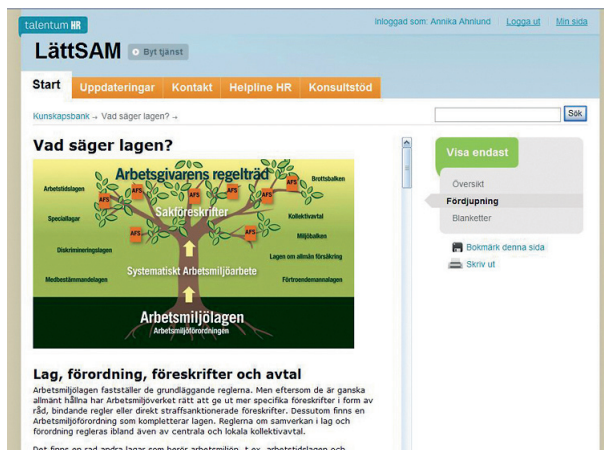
talentum HR

Inloggad som: Annika Ahnlund Logga ut Min sida

LättSAM Byt tjänst

Start Uppdateringar Kontakt Helpline HR Konsultstöd

Kunskapsbank → Vad säger lagen? →

Sök

Vad säger lagen?

Arbetsgivarens regelträd

Arbetstidslagen

Speciallagar

Diskrimineringslagen

Medbestämmandelagen

AFS

AFS

AFS

AFS

AFS

AFS

AFS

AFS

Brottsbalken

Kollektivavtal

Miljöbalken

Lagen om allmän försäkring

Förtroendemannalagen

Sakföreskrifter

Systematiskt Arbetsmiljöarbete

Arbetsmiljölagen

Arbetsmiljöförordningen

Visa endast

Översikt

Fördjupning

Blanketter

Bokmärk denna sida

Skriv ut

Lag, förordning, föreskrifter och avtal

Arbetsmiljölagen fastställer de grundläggande reglerna. Men eftersom de är ganska allmänt hållna har Arbetsmiljöverket rätt att ge ut mer specifika föreskrifter i form av råd, bindande regler eller direkt straffsanktionerade föreskrifter. Dessutom finns en Arbetsmiljöförordning som kompletterar lagen. Reglerna om samverkan i lag och förordning regleras ibland även av centrala och lokala kollektivavtal.

Det finns en rad andra lagar som berör arbetsmiljön, t ex. arbetstidslagen och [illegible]